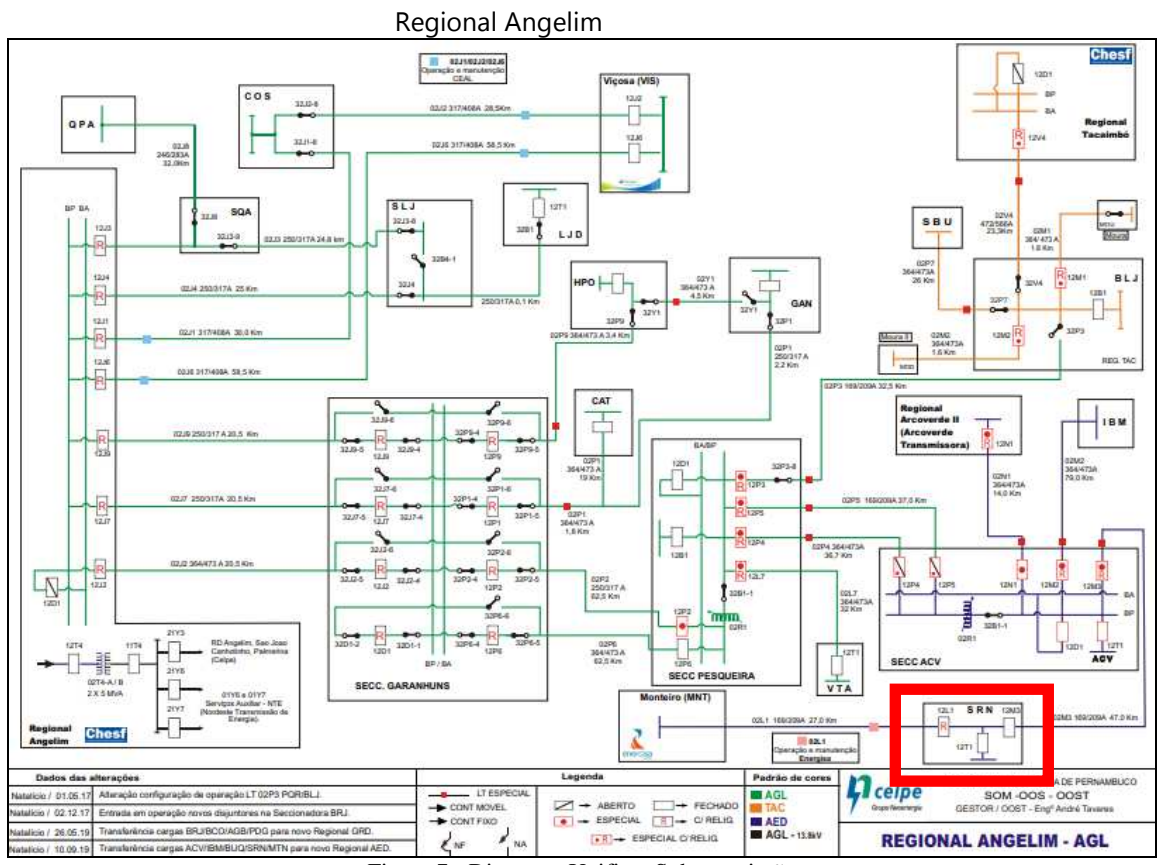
Regional Angelim

02J1/02J2/02J5
Operação e manutenção CEAL

Chesf

Regional Tacaimbó

12D1
BP
BA
12V4

COS
32J2-8
32J1-8

QPA
02J5
246/283A
32,0Km

02J2 317/408A 28,5Km
02J5 317/408A 58,5 Km

Viçosa (VIS)
12J2
12J5

SQA
32J8
32J3-9

BP BA
12J3
02J3 250/317A 24,8 km

SLJ
32J3-8
32B4-1
32J4

12T1
32B1
LJD

12J4
02J4 250/317A 25 Km

12J1
02J1 317/408A 30,0 Km

12J5
02J5 317/408A 58,5 Km

250/317A 0,1 Km

HPO
32P9
32Y1
02Y1
364/473 A
4,5 Km

32Y1
32P1
GAN

02P9 364/473 A 3,4 Km

02P1
250/317 A
2,2 Km

SBU
02P7
364/473A
26 Km

02V4
473/566A
23,3Km

02M1
364/473 A
1,8 Km

Moura

BLJ
32V4
12M1
32P7
12B1
12M2
32P3
REG. TAC

Moura II
02M2
364/473A
1,6 Km

02P3 169/209A 32,5 Km

CAT
02P1
364/473 A
19 Km

Regional Arcoverde II (Arcoverde Transmissora)
12N1

IBM

12J9
02J9 250/317 A 20,5 Km

32J9-6
32J9-5
12J9
32J9-4
32P9-4
12P9
32P9-6
32P9-5

02N1
364/473A
14,0 Km

02M2
364/473A
79,0 Km

BA/BP
12D1
12P3
32P3-8
12P5
02P5 169/209A 37,5 Km

12J7
02J7 250/317A 20,5 Km
32J7-6
32J7-5
12J7
32J7-4
32P1-4
12P1
32P1-6
32P1-5

02P1
364/473 A
1,8 Km

12B1
12P4
02P4 364/473A
36,7 Km

12L7
32B1-1

02L7
364/473A
32 Km

12P4
12P5
12N1
12M2
12M3
BA
BP

12D1
12J2
02J2 364/473 A 20,5 Km
32J2-6
32J2-5
12J2
32J2-4
32P2-4
12P2
32P2-6
32P2-5

02P2
250/317 A
62,5 Km

12P2
02R1
32B1-1
02R1

12T4
11T4
21Y3
21Y5
21Y7

RD Angelim, Sao Joao Canhotinho, Palmeirina (Celpe)

02T4-A / B
2 X 5 MVA

01Y5 e 01Y7
Serviços Auxiliar - NTE
(Nordeste Transmissão de Energia)

32D1-2
12D1
32D1-1
32P6-4
12P6
32P6-6
32P6-5

BP / BA
SECC. GARANHUNS

02P6
364/473 A
62,5 Km

12P6
SECC PESQUEIRA

12T1
VTA

SECC ACV
12D1
12T1
ACV

Regional Angelim
Chesf

Monteiro (MNT)
02L1 169/209A 27,0 Km

02L1
Operação e manutenção Energisa

12L1
SRN
12M3
12T1
02M3 169/209A 47,0 Km

Dados das alterações
Natalício / 01.05.17 Alteração configuração de operação LT 02P3 PQR/BLJ.
Natalício / 02.12.17 Entrada em operação novos disjuntores na Seccionadora BRJ.
Natalício / 26.05.19 Transferência cargas BRJ/BCO/AGB/PDG para novo Regional GRD.
Natalício / 10.09.19 Transferência cargas ACV/IBM/BUQ/SRN/MTN para novo Regional AED.

Legenda
LT ESPECIAL
CONT MOVEL
CONT FIXO
NF
NA
ABERTO
ESPECIAL
ESPECIAL C/ RELIG
FECHADO
C/ RELIG

Padrão de cores
AGL
TAC
AED
AGL - 13.8kV

celpe
Grupo Neoenergia
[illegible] DE PERNAMBUCO
SOM -OOS - OOST
GESTOR / OOST - Engº André Tavares

REGIONAL ANGELIM - AGL

Figura 7 - Diagrama Unifilar Subestação